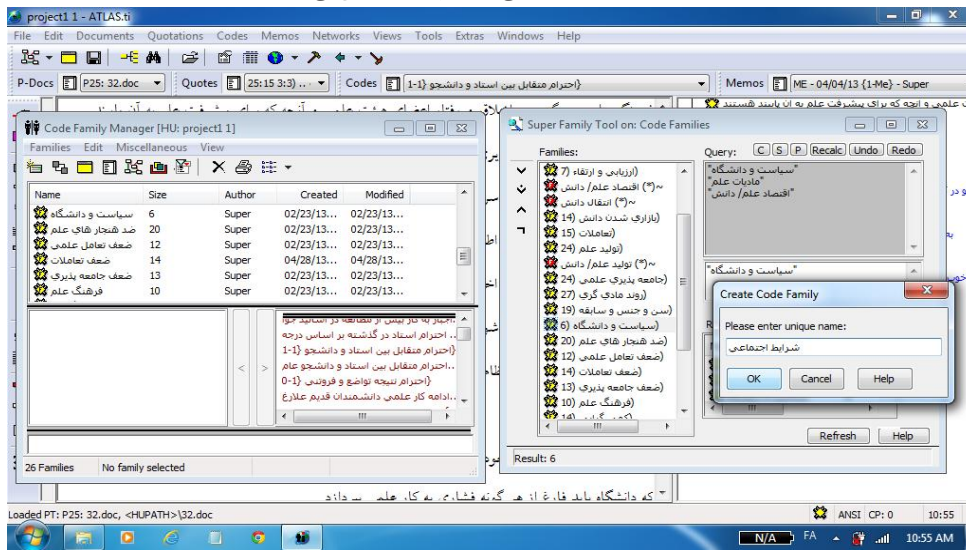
project1 1 - ATLAS.ti

File Edit Documents Quotations Codes Memos Networks Views Tools Extras Windows Help

P-Docs P25: 32.doc Quotes 25:15 3:3) ... Codes 1-1} احترام متقابل بین استاد و دانشجو} Memos ME - 04/04/13 {1-Me} - Super

Code Family Manager [HU: project1 1]

Families Edit Miscellaneous View

| Name | Size | Author | Created | Modified |
|---|---|---|---|---|
| سیاست و دانشگاه | 6 | Super | 02/23/13... | 02/23/13... |
| ضد هنجار های علم | 20 | Super | 02/23/13... | 02/23/13... |
| ضعف تعامل علمی | 12 | Super | 02/23/13... | 02/23/13... |
| ضعف تعاملات | 14 | Super | 04/28/13... | 04/28/13... |
| ضعف جامعه پذیری | 13 | Super | 02/23/13... | 02/23/13... |
| فرهنگ علم | 10 | Super | 02/23/13... | 02/23/13... |

احترام استاد در گذشته بر اساس درجه ...
احترام متقابل بین استاد و دانشجو {1-1}
احترام متقابل بین استاد و دانشجو عام ...
احترام نتیجه تواضع و فروتنی {0-1}
ادامه کار علمی دانشمندان قدیم علارغ ...

26 Families No family selected

Super Family Tool on: Code Families

Families:
(ارزیابی و ارتقاء (7
~(*) اقتصاد علم/ دانش
~(*) انتقال دانش
(بازاری شدن دانش (14
(تعاملات (15
(تولید علم (24
~(*) تولید علم/ دانش
(جامعه پذیری علمی (24
(روند مادی گری (27
(سن و جنس و سابقه (19
(سیاست و دانشگاه (6
(ضد هنجار های علم (20
(ضعف تعامل علمی (12
(ضعف تعاملات (14
(ضعف جامعه پذیری (13
(فرهنگ علم (10

Query: C S P Recalc Undo Redo
"سیاست و دانشگاه"
"مادیات علم"
"اقتصاد علم/ دانش"

"سیاست و دانشگاه"

Result: 6

Refresh Help

Create Code Family
Please enter unique name:
شرایط اجتماعی
OK Cancel Help

که دانشگاه باید فارغ از هر گونه فشاری به کار علمی بپردازد

Loaded PT: P25: 32.doc, <HUPATH>\32.doc

ANSI CP: 0 10:55

N/A FA 10:55 AM